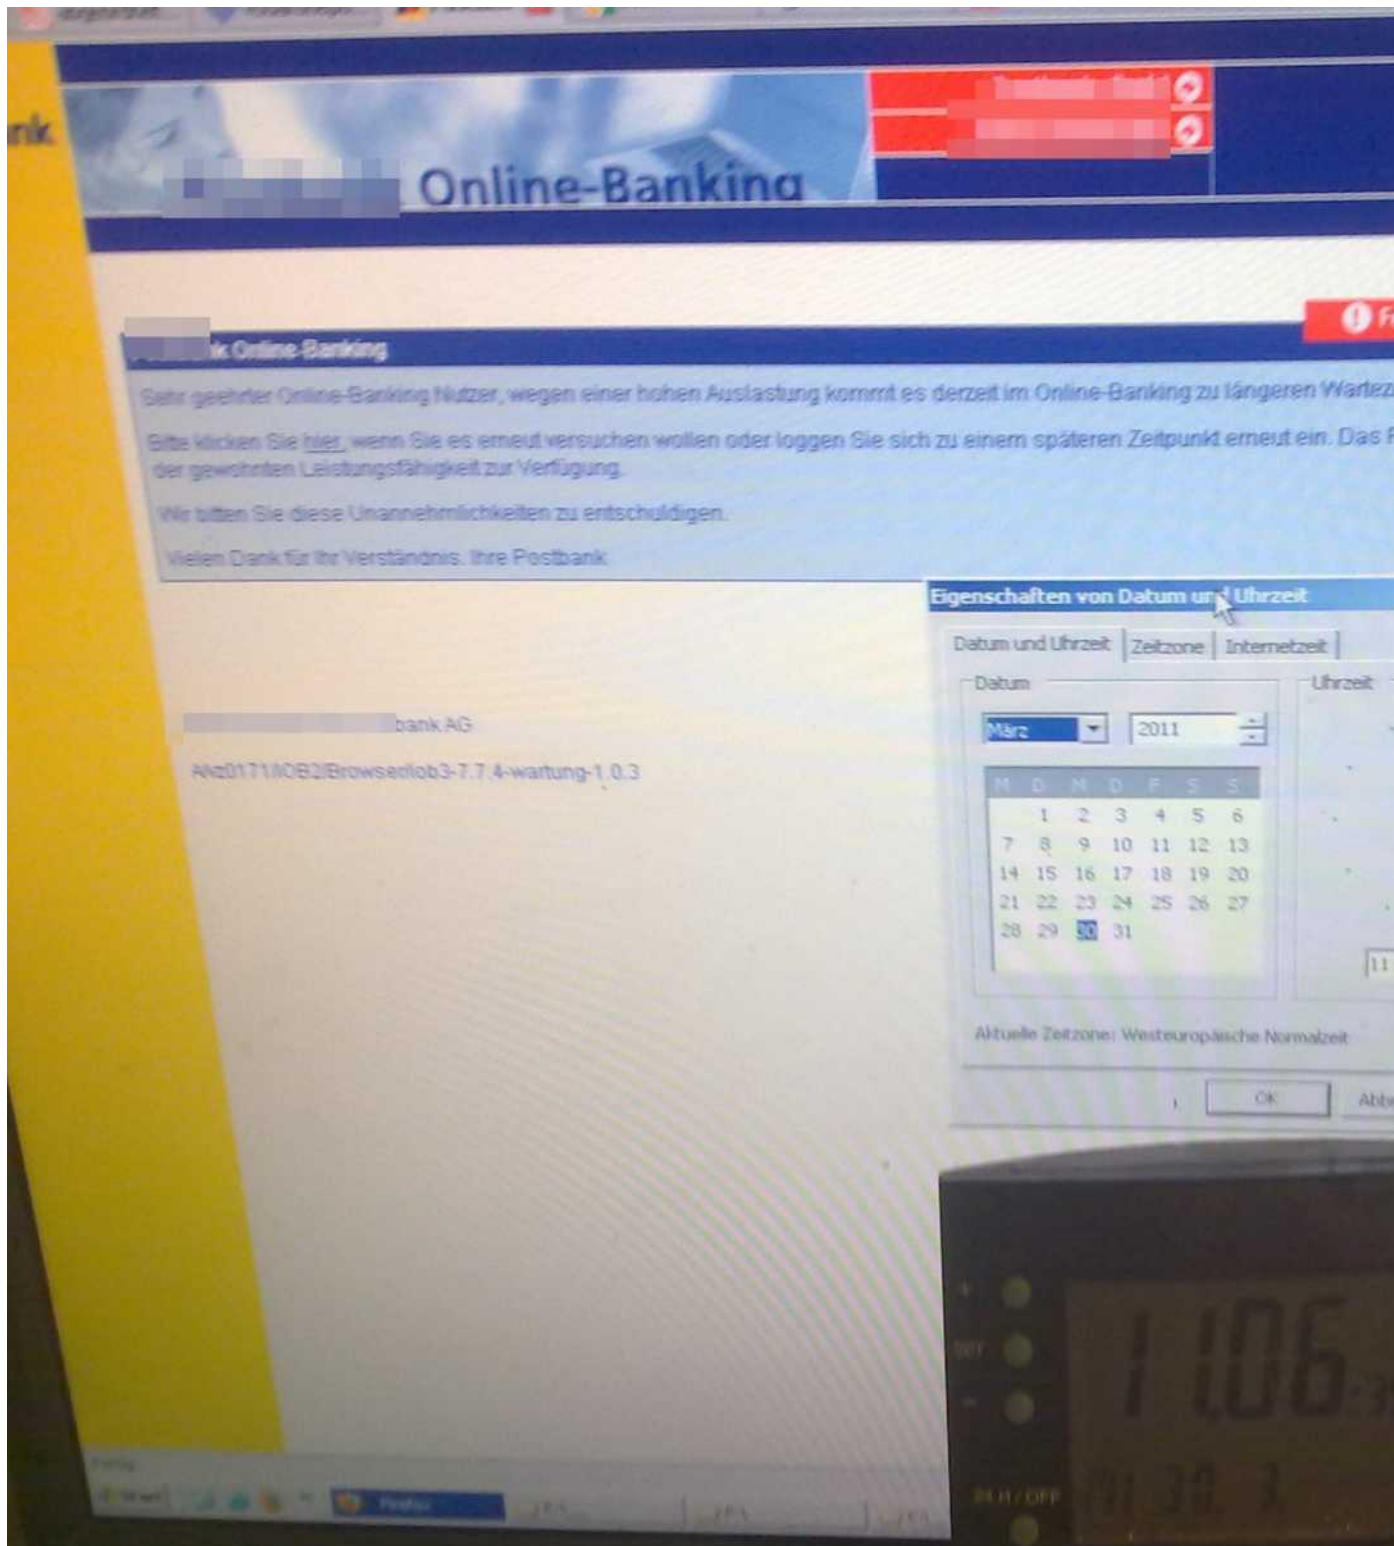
nk

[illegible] Online-Banking

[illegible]k Online-Banking

Sehr geehrter Online-Banking Nutzer, wegen einer hohen Auslastung kommt es derzeit im Online-Banking zu längeren Wartez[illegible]

Bitte klicken Sie hier, wenn Sie es erneut versuchen wollen oder loggen Sie sich zu einem späteren Zeitpunkt erneut ein. Das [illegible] der gewohnten Leistungsfähigkeit zur Verfügung.

Wir bitten Sie diese Unannehmlichkeiten zu entschuldigen.

Vielen Dank für Ihr Verständnis. Ihre Postbank

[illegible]bank AG

ANz0171/IOB2/Browser/iob3-7.7.4-wartung-1.0.3

Eigenschaften von Datum und Uhrzeit

Datum und Uhrzeit | Zeitzone | Internetzeit

Datum

März

2011

| M | D | M | D | F | S | S |
|---|---|---|---|---|---|---|
| | 1 | 2 | 3 | 4 | 5 | 6 |
| 7 | 8 | 9 | 10 | 11 | 12 | 13 |
| 14 | 15 | 16 | 17 | 18 | 19 | 20 |
| 21 | 22 | 23 | 24 | 25 | 26 | 27 |
| 28 | 29 | 30 | 31 | | | |

Uhrzeit

11

Aktuelle Zeitzone: Westeuropäische Normalzeit

OK

Abb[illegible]

SET

ALM/OFF

11:06

Firefox